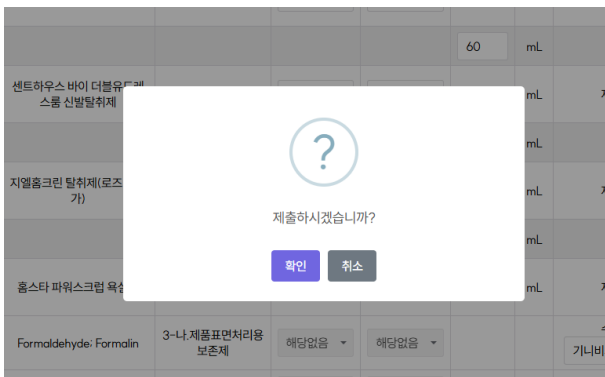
60 mL

센트하우스 바이 더블유드레스룸 신발탈취제

mL

mL

지엘홈크린 탈취제(로즈가)

mL

mL

홈스타 파워스크럽 욕실

mL

Formaldehyde; Formalin

3-나.제품표면처리용 보존제

해당없음

해당없음

기니비

?

제출하시겠습니까?

확인

취소